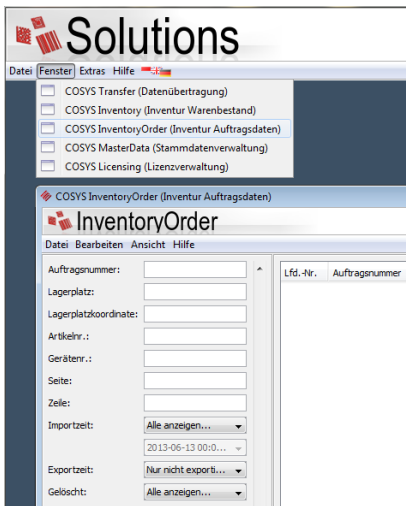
Solutions

Datei Fenster Extras Hilfe

COSYS Transfer (Datenübertragung)
COSYS Inventory (Inventur Warenbestand)
COSYS InventoryOrder (Inventur Auftragsdaten)
COSYS MasterData (Stammdatenverwaltung)
COSYS Licensing (Lizenzverwaltung)

COSYS InventoryOrder (Inventur Auftragsdaten)

InventoryOrder

Datei Bearbeiten Ansicht Hilfe

Auftragsnummer:
Lagerplatz:
Lagerplatzkoordinate:
Artikelnr.:
Gerätenr.:
Seite:
Zeile:
Importzeit: Alle anzeigen...
2013-06-13 00:0...
Exportzeit: Nur nicht exporti...
Gelöscht: Alle anzeigen...

Lfd.-Nr. Auftragsnummer